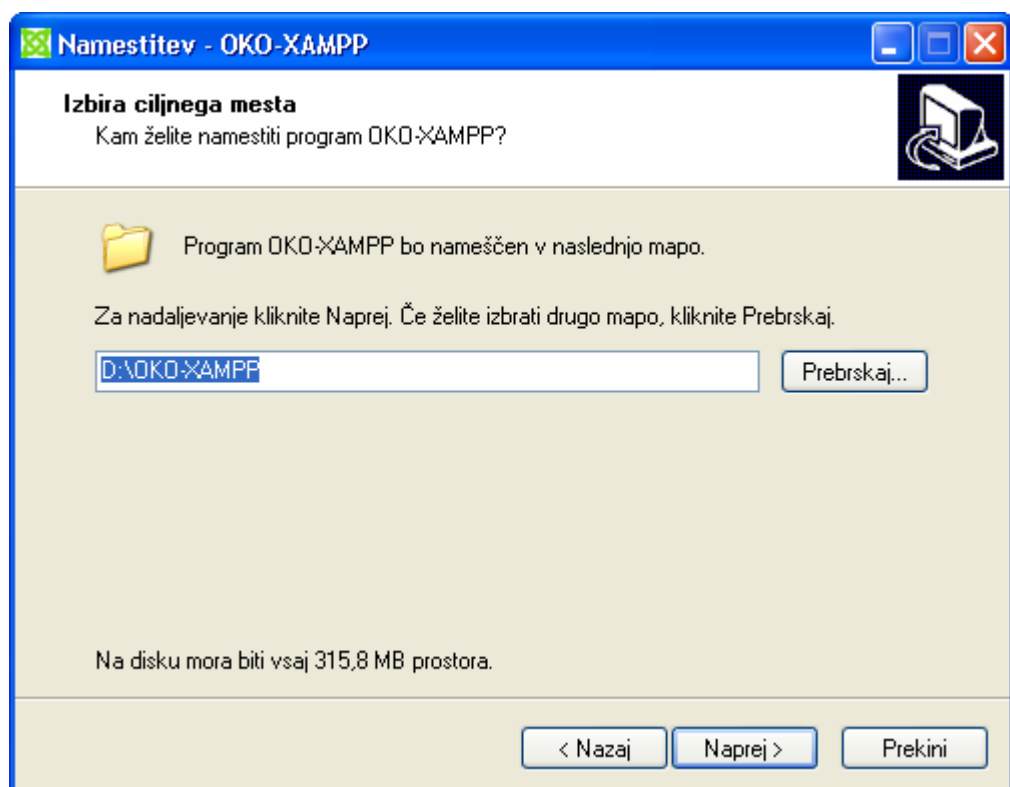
Namestitev - OKO-XAMPP

Izbira ciljnega mesta
Kam želite namestiti program OKO-XAMPP?

Program OKO-XAMPP bo nameščen v naslednjo mapo.

Za nadaljevanje kliknite Naprej. Če želite izbrati drugo mapo, kliknite Prebrskaj.

D:\OKO-XAMPP

Prebrskaj...

Na disku mora biti vsaj 315,8 MB prostora.

< Nazaj | Naprej > | Prekini